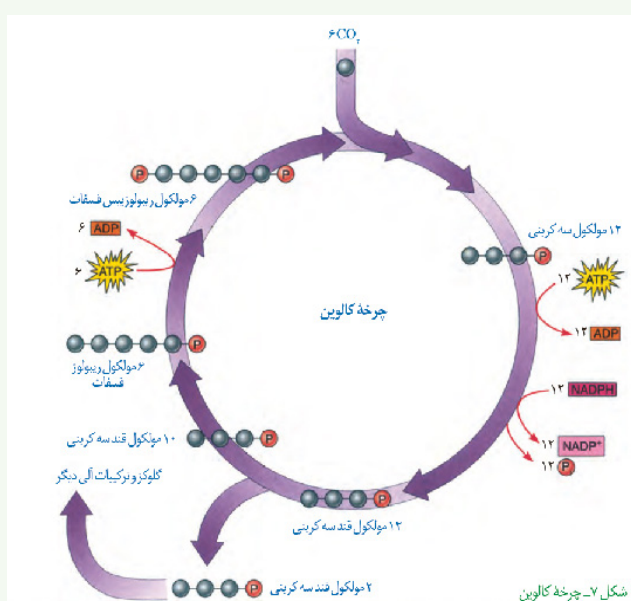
$۶CO_2$

۱۲ مولکول سه کربنی

۱۲ ATP

۱۲ ADP

۱۲ NADPH

۱۲ $NADP^+$

۱۲ P

۱۲ مولکول قند سه کربنی

۲ مولکول قند سه کربنی

گلوکز و ترکیبات آلی دیگر

۱۰ مولکول قند سه کربنی

۶ مولکول ریبولوز فسفات

۶ ATP

۶ ADP

۶ مولکول ریبولوز بیس فسفات

چرخهٔ کالوین

شکل ۷ـ چرخهٔ کالوین